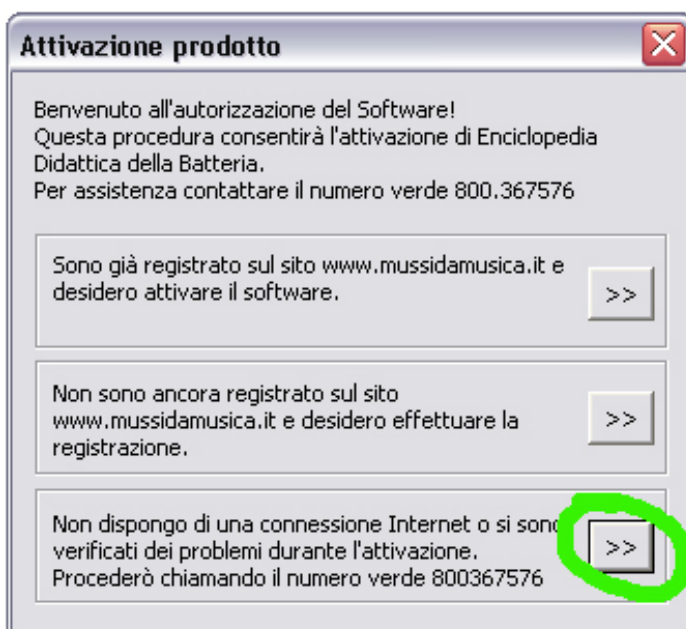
Attivazione prodotto

Benvenuto all'autorizzazione del Software!
Questa procedura consentirà l'attivazione di Enciclopedia Didattica della Batteria.
Per assistenza contattare il numero verde 800.367576

Sono già registrato sul sito www.mussidamusica.it e desidero attivare il software.

>>

Non sono ancora registrato sul sito www.mussidamusica.it e desidero effettuare la registrazione.

>>

Non dispongo di una connessione Internet o si sono verificati dei problemi durante l'attivazione.
Procederò chiamando il numero verde 800367576

>>